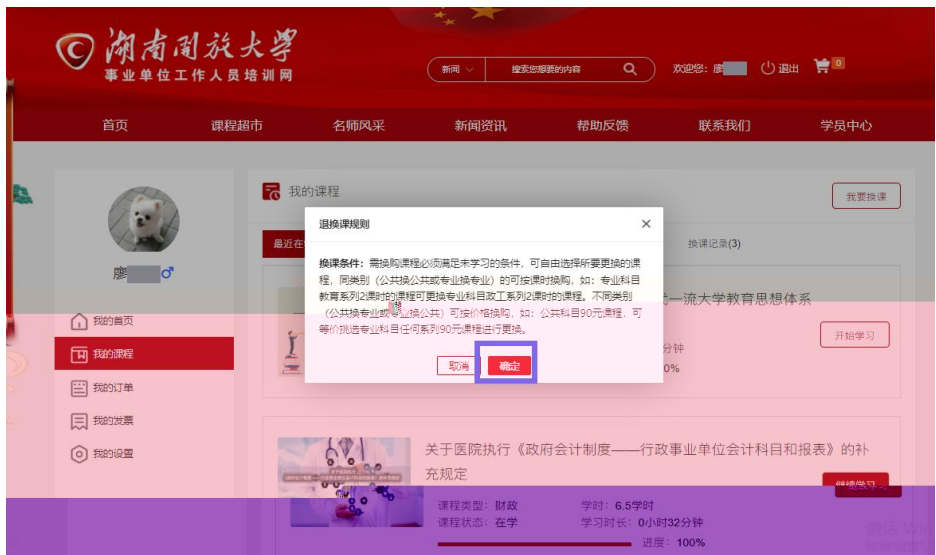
湖南開放大學
事业单位工作人员培训网

新闻 搜索您想要的内容
欢迎您：廖 退出 0

首页 课程超市 名师风采 新闻资讯 帮助反馈 联系我们 学员中心

廖

我的首页
我的课程
我的订单
我的发票
我的设置

我的课程
我要换课
最近在
换课记录(3)

一流大学教育思想体系
开始学习
分钟
0%

退换课规则
换课条件：需换购课程必须满足未学习的条件，可自由选择所要更换的课程，同类别（公共换公共或专业换专业）的可按课时换购，如：专业科目教育系列2课时的课程可更换专业科目政工系列2课时的课程。不同类别（公共换专业或专业换公共）可按价格换购，如：公共科目90元课程，可等价挑选专业科目任何系列90元课程进行更换。
取消 确定

关于医院执行《政府会计制度——行政事业单位会计科目和报表》的补充规定
课程类型：财政
课程状态：在学
学时：6.5学时
学习时长：0小时32分钟
进度：100%
继续学习